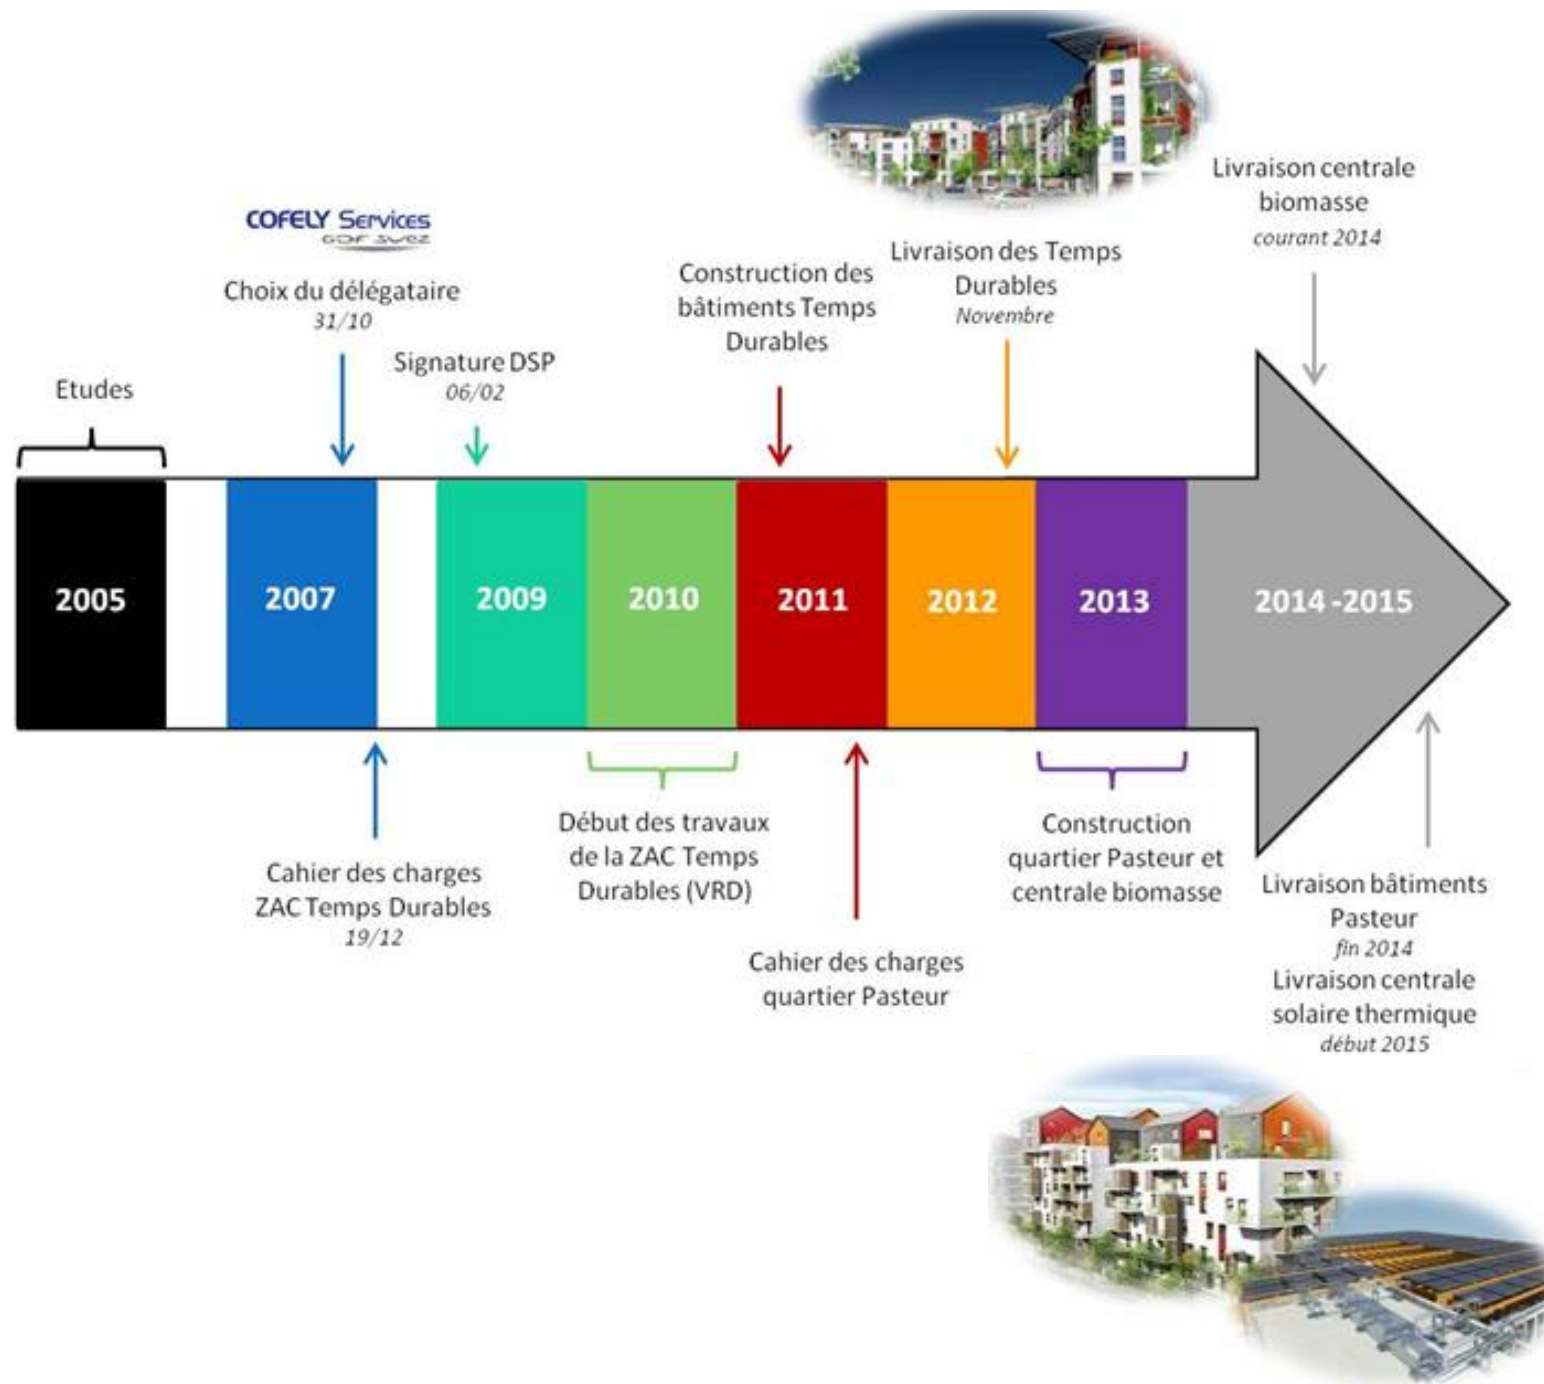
COFELY Services
GDF SUEZ

Choix du délégataire
31/10

Etudes

Signature DSP
06/02

Construction des bâtiments Temps Durables

Livraison des Temps Durables
Novembre

Livraison centrale biomasse
courant 2014

2005

2007

2009

2010

2011

2012

2013

2014 -2015

Cahier des charges ZAC Temps Durables
19/12

Début des travaux de la ZAC Temps Durables (VRD)

Cahier des charges quartier Pasteur

Construction quartier Pasteur et centrale biomasse

Livraison bâtiments Pasteur
fin 2014
Livraison centrale solaire thermique
début 2015